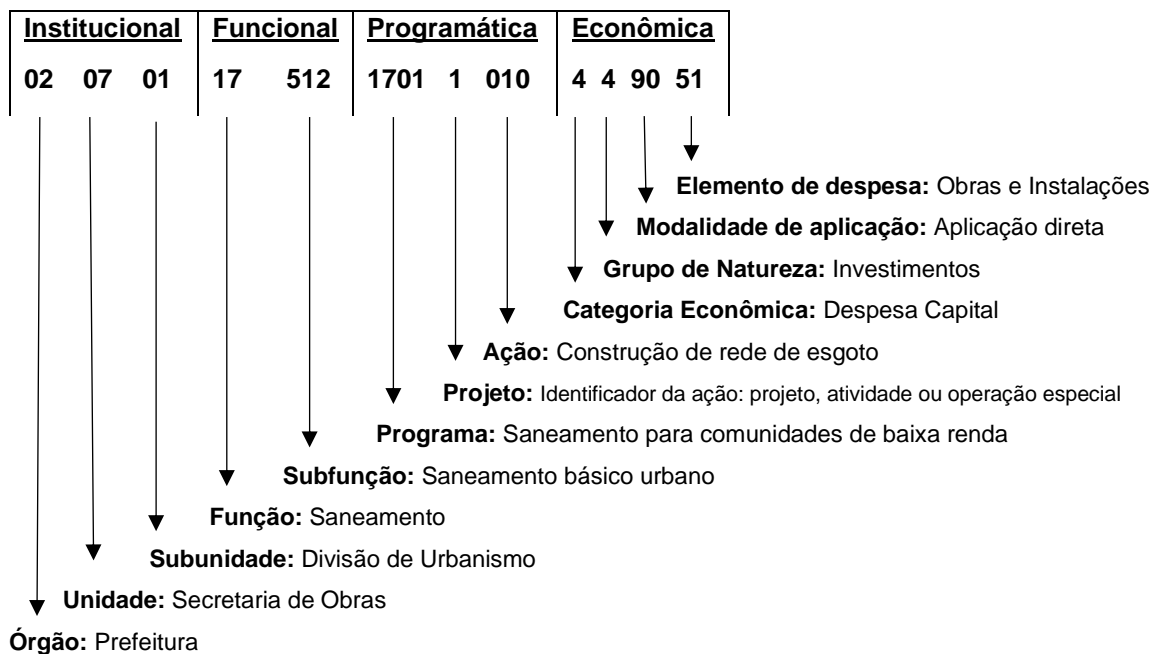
| Institucional | Funcional | Programática | Econômica |
|---|---|---|---|
| 02 07 01 | 17 512 | 1701 1 010 | 4 4 90 51 |

**Elemento de despesa:** Obras e Instalações

**Modalidade de aplicação:** Aplicação direta

**Grupo de Natureza:** Investimentos

**Categoria Econômica:** Despesa Capital

**Ação:** Construção de rede de esgoto

**Projeto:** Identificador da ação: projeto, atividade ou operação especial

**Programa:** Saneamento para comunidades de baixa renda

**Subfunção:** Saneamento básico urbano

**Função:** Saneamento

**Subunidade:** Divisão de Urbanismo

**Unidade:** Secretaria de Obras

**Órgão:** Prefeitura